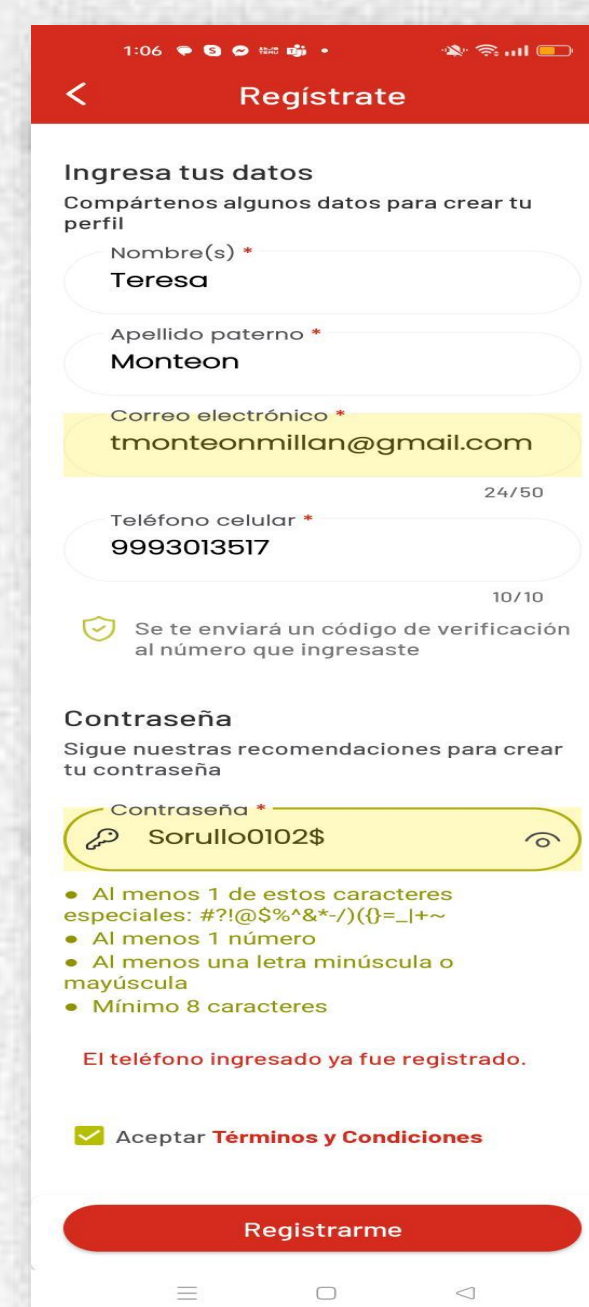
1:06

<

Regístrate

Ingresa tus datos

Compártenos algunos datos para crear tu perfil

Nombre(s) *
Teresa

Apellido paterno *
Monteon

Correo electrónico *
tmonteonmillan@gmail.com

24/50

Teléfono celular *
9993013517

10/10

Se te enviará un código de verificación al número que ingresaste

Contraseña

Sigue nuestras recomendaciones para crear tu contraseña

Contraseña *
Sorullo0102$

• Al menos 1 de estos caracteres especiales: #?!@$%^&*-/)({}=_|+~
• Al menos 1 número
• Al menos una letra minúscula o mayúscula
• Mínimo 8 caracteres

El teléfono ingresado ya fue registrado.

Aceptar Términos y Condiciones

Registrarme